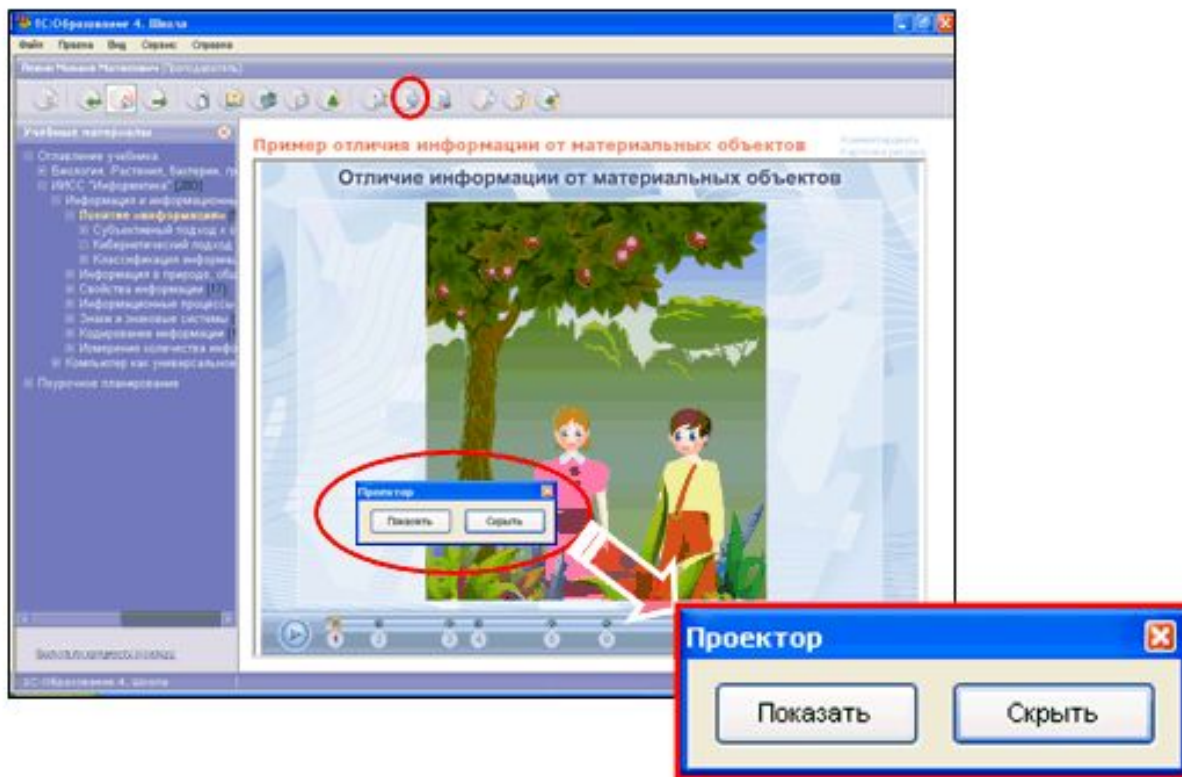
1С:Образование 4. Школа

Файл Правка Вид Сервис Справка

Пример отличия информации от материальных объектов

Учебные материалы

Оглавление учебника
Биология. Растения, бактерии, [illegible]
ИИСС "Информатика" [280]
Информация и информационн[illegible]
Понятие информации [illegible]
Субъективный подход к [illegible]
Кибернетический подход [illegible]
Классификация информац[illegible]
Информация в природе, об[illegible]
Свойства информации [17]
Информационные процессы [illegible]
Знаки и знаковые системы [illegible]
Кодирование информации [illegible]
Измерение количества инф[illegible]
Компьютер как универсальное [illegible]
Поурочное планирование

Отличие информации от материальных объектов

Проектор
Показать
Скрыть

1 2 3 4 5 6

1С:Образование 4. Школа

Проектор

Показать

Скрыть